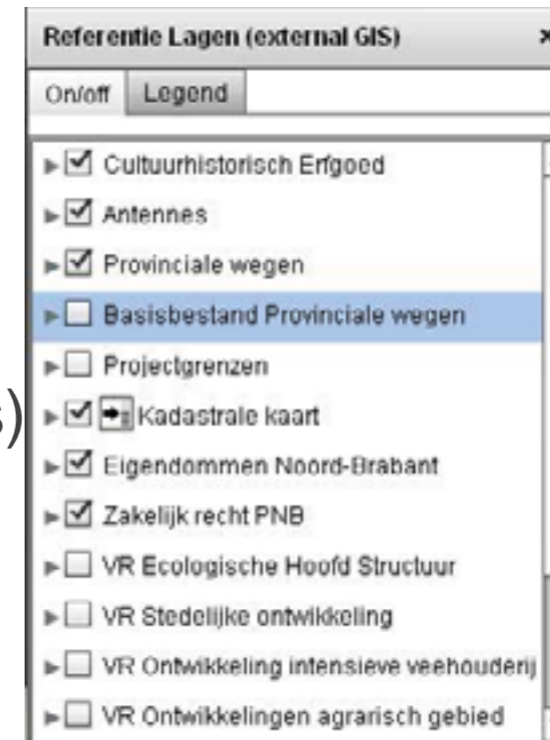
Referentie Lagen (external GIS)

On/off | Legend

Cultuurhistorisch Erfgoed
Antennes
Provinciale wegen
Basisbestand Provinciale wegen
Projectgrenzen
Kadastrale kaart
Eigendommen Noord-Brabant
Zakelijk recht PNB
VR Ecologische Hoofd Structuur
VR Stedelijke ontwikkeling
VR Ontwikkeling intensieve veehouderij
VR Ontwikkelingen agrarisch gebied

s)